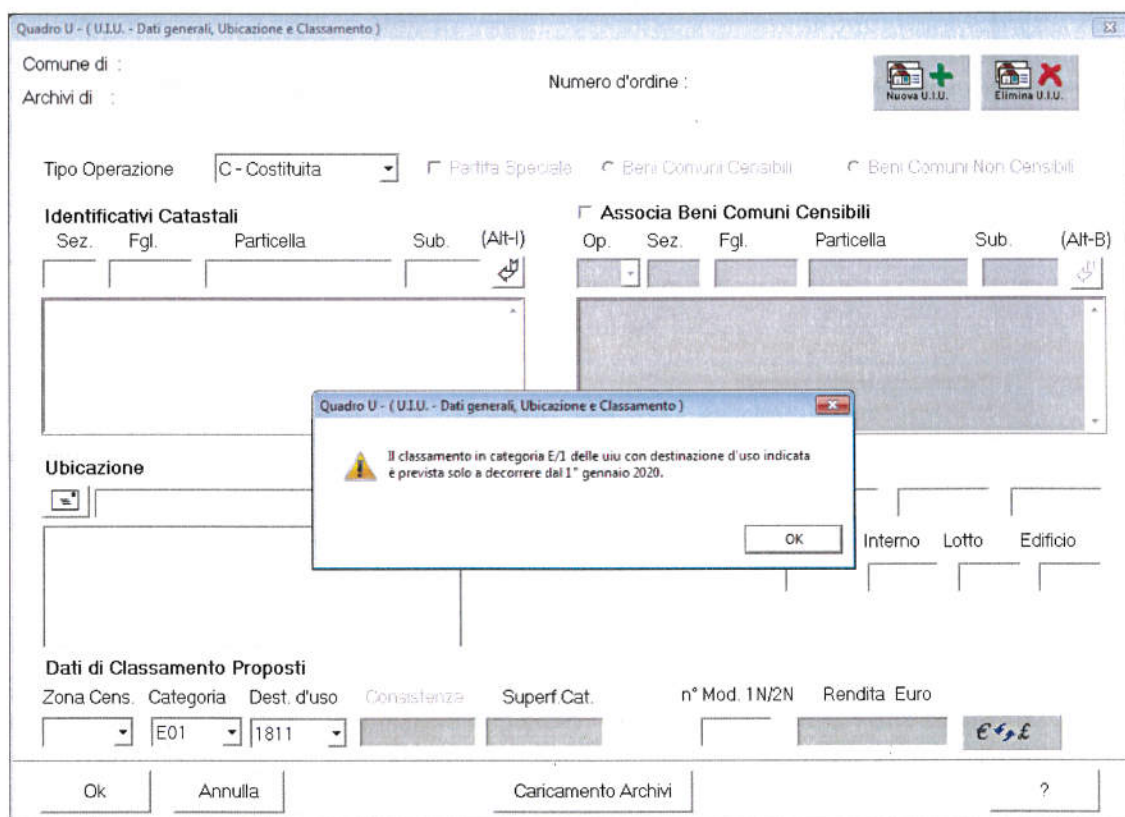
Quadro U - ( U.I.U. - Dati generali, Ubicazione e Classamento )

Comune di :
Archivi di :

Numero d'ordine :

Nuova U.I.U.
Elimina U.I.U.

Tipo Operazione
C - Costituita
Partita Speciale
Beni Comuni Censibili
Beni Comuni Non Censibili

Identificativi Catastali
Sez.
Fgl.
Particella
Sub.
(Alt-I)

Associa Beni Comuni Censibili
Op.
Sez.
Fgl.
Particella
Sub.
(Alt-B)

Quadro U - ( U.I.U. - Dati generali, Ubicazione e Classamento )

Il classamento in categoria E/1 delle uiu con destinazione d'uso indicata è prevista solo a decorrere dal 1° gennaio 2020.

OK

Ubicazione

Interno
Lotto
Edificio

Dati di Classamento Proposti
Zona Cens.
Categoria
Dest. d'uso
Consistenza
Superf.Cat.
n° Mod. 1N/2N
Rendita Euro
E01
1811

Ok
Annulla
Caricamento Archivi
?